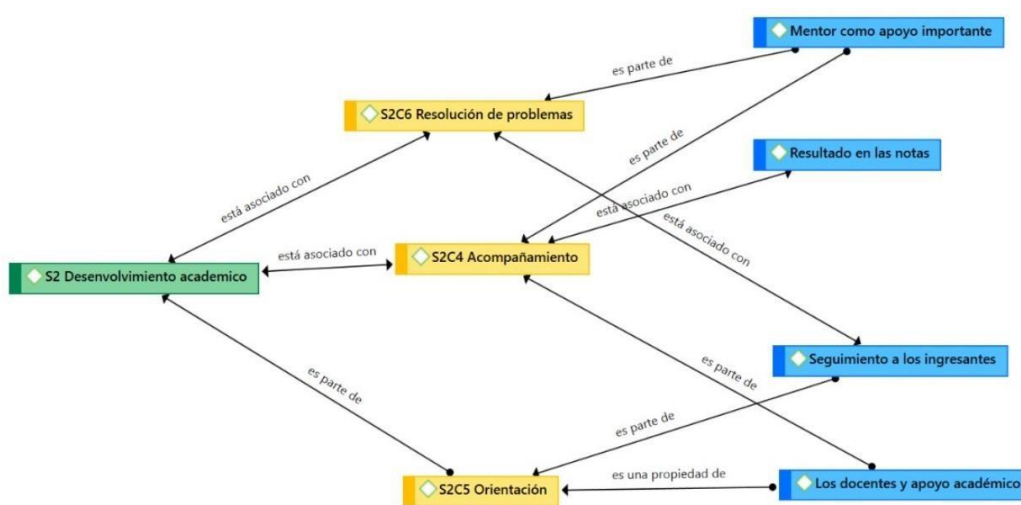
Mentor como apoyo importante

es parte de

S2C6 Resolución de problemas

es parte de

Resultado en las notas

está asociado con

está asociado con

está asociado con

está asociado con

S2 Desenvolvimiento academico

S2C4 Acompañamiento

es parte de

Seguimiento a los ingresantes

es parte de

es parte de

es una propiedad de

S2C5 Orientación

Los docentes y apoyo académico